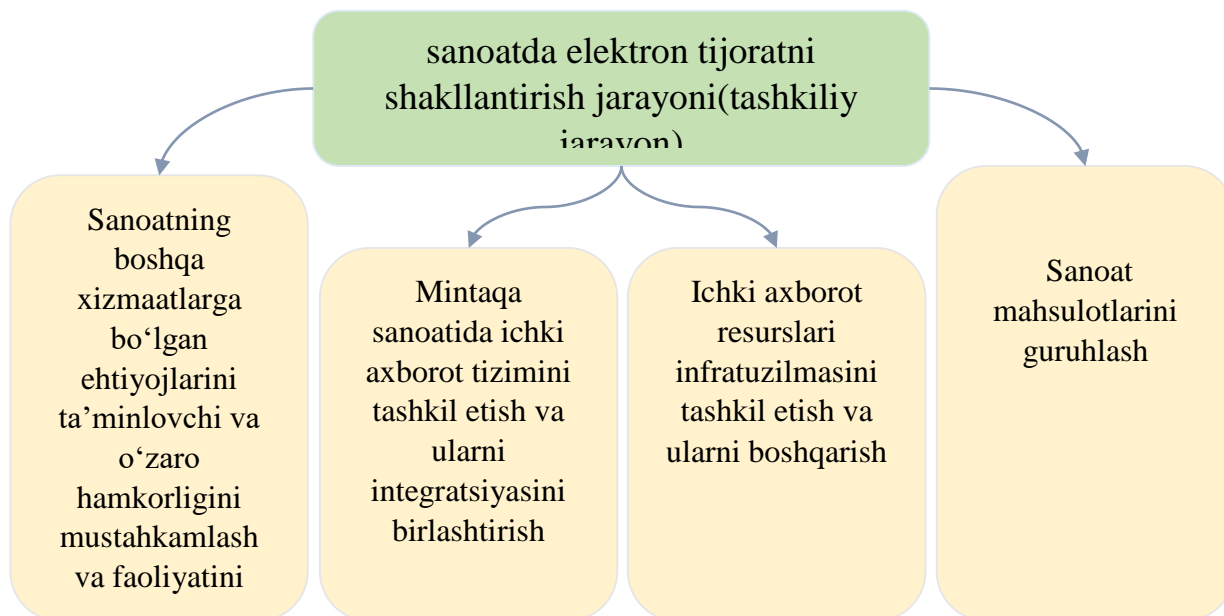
sanoatda elektron tijoratni shakllantirish jarayoni(tashkiliy jarayon)

Sanoatning boshqa xizmaatlarga bo‘lgan ehtiyojlarini ta’minlovchi va o‘zaro hamkorligini mustahkamlash va faoliyatini

Mintaqa sanoatida ichki axborot tizimini tashkil etish va ularni integratsiyasini birlashtirish

Ichki axborot resurslari infratuzilmasini tashkil etish va ularni boshqarish

Sanoat mahsulotlarini guruhlash